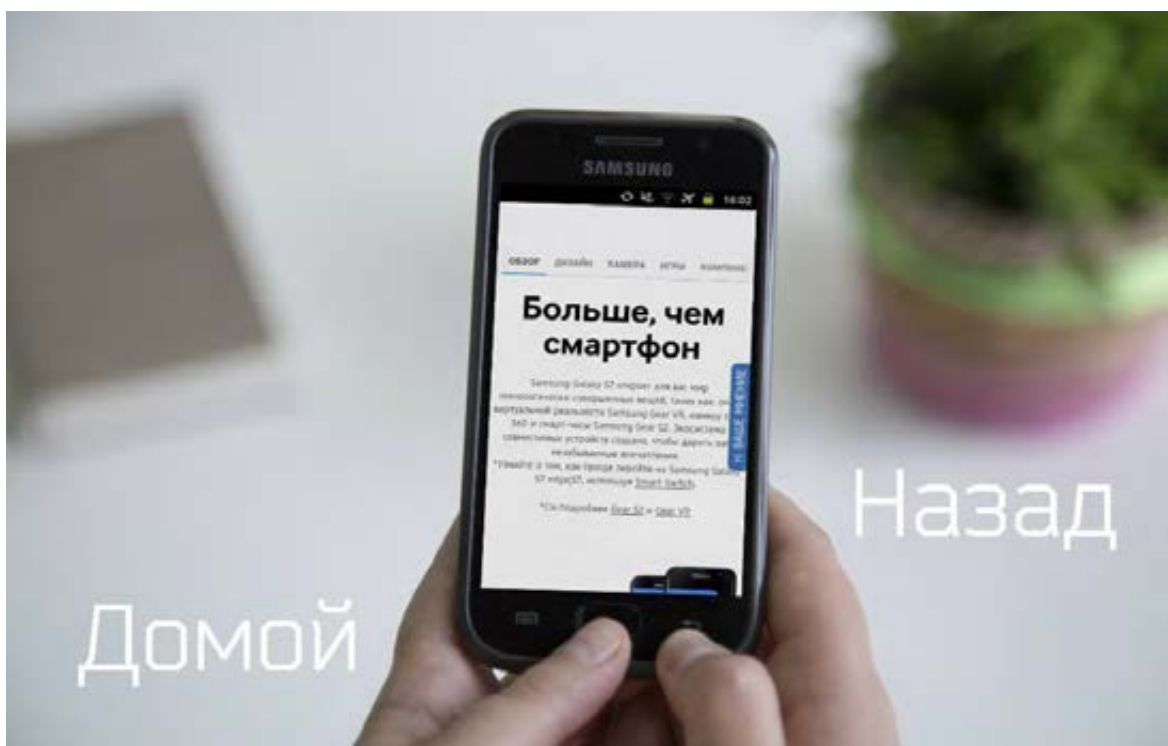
SAMSUNG

16:02

ОБЗОР ДИЗАЙН КАМЕРА ИГРЫ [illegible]

Больше, чем смартфон

Samsung Galaxy S7 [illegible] виртуальной реальности Samsung Gear VR, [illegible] и смарт-часы Samsung Gear S2. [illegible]

*Узнайте о том, как просто перейти на Samsung Galaxy S7 edge|S7, используя Smart Switch.

*См. Подробнее Gear S2 и Gear VR

ВАШЕ МНЕНИЕ

Назад

Домой